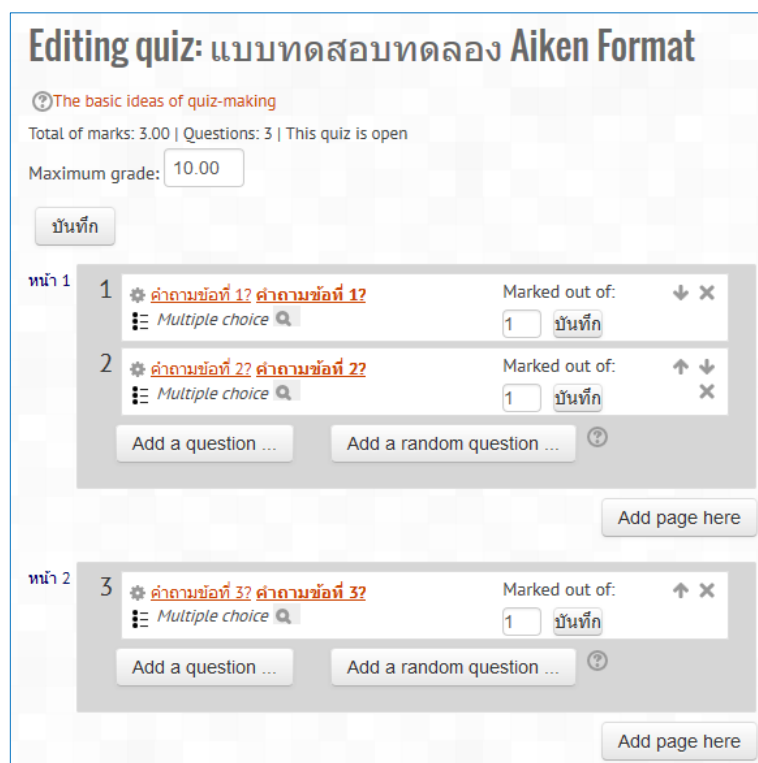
Editing quiz: แบบทดสอบทดลอง Aiken Format

The basic ideas of quiz-making

Total of marks: 3.00 | Questions: 3 | This quiz is open

Maximum grade: 10.00

บันทึก

หน้า 1

1 คำถามข้อที่ 1? คำถามข้อที่ 1?
Multiple choice
Marked out of: 1 บันทึก

2 คำถามข้อที่ 2? คำถามข้อที่ 2?
Multiple choice
Marked out of: 1 บันทึก

Add a question ... Add a random question ...

Add page here

หน้า 2

3 คำถามข้อที่ 3? คำถามข้อที่ 3?
Multiple choice
Marked out of: 1 บันทึก

Add a question ... Add a random question ...

Add page here